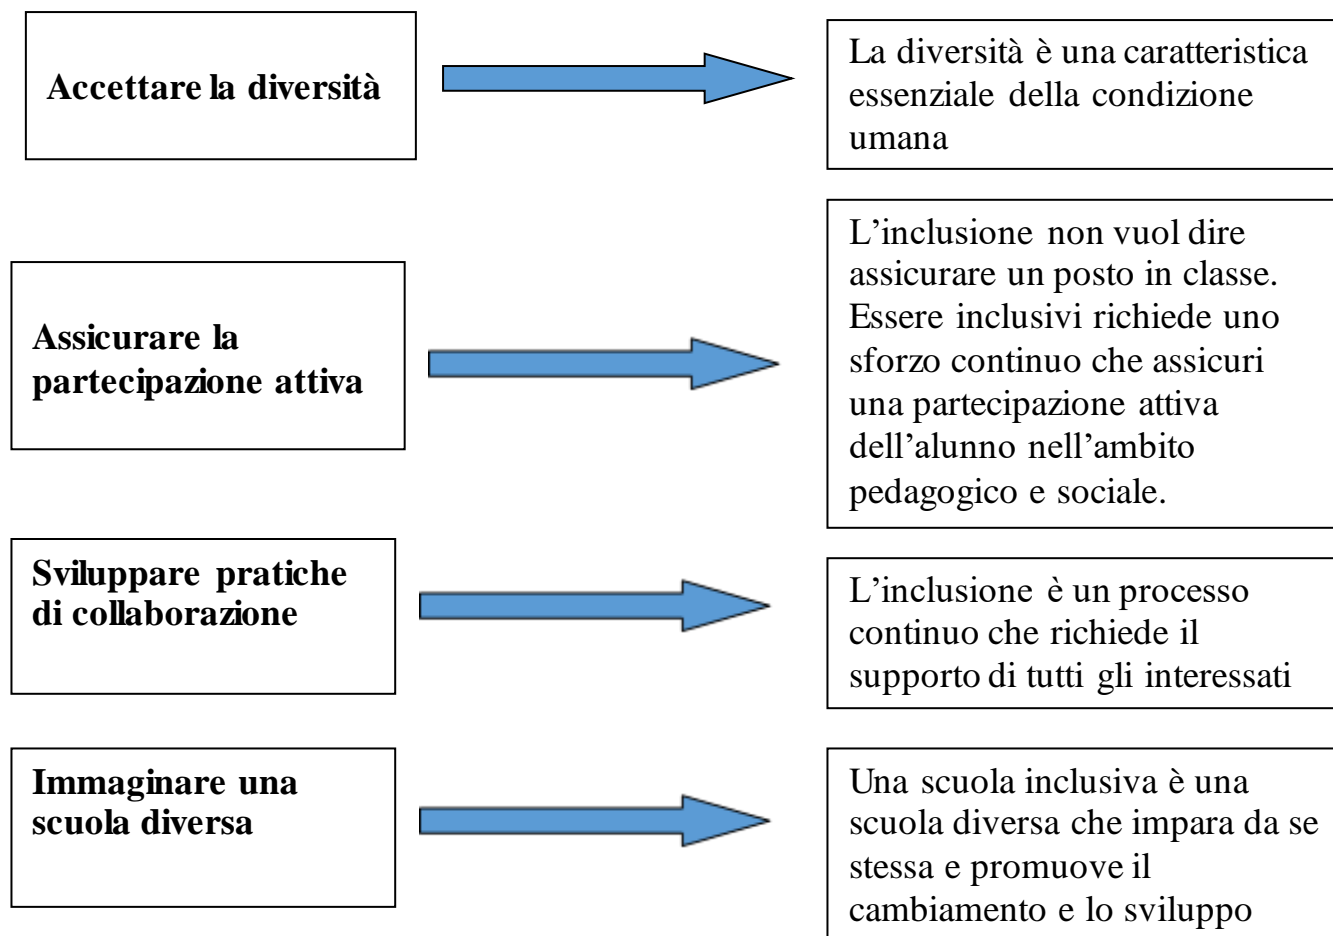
Accettare la diversità

La diversità è una caratteristica essenziale della condizione umana

Assicurare la partecipazione attiva

L'inclusione non vuol dire assicurare un posto in classe. Essere inclusivi richiede uno sforzo continuo che assicuri una partecipazione attiva dell'alunno nell'ambito pedagogico e sociale.

Sviluppare pratiche di collaborazione

L'inclusione è un processo continuo che richiede il supporto di tutti gli interessati

Immaginare una scuola diversa

Una scuola inclusiva è una scuola diversa che impara da se stessa e promuove il cambiamento e lo sviluppo